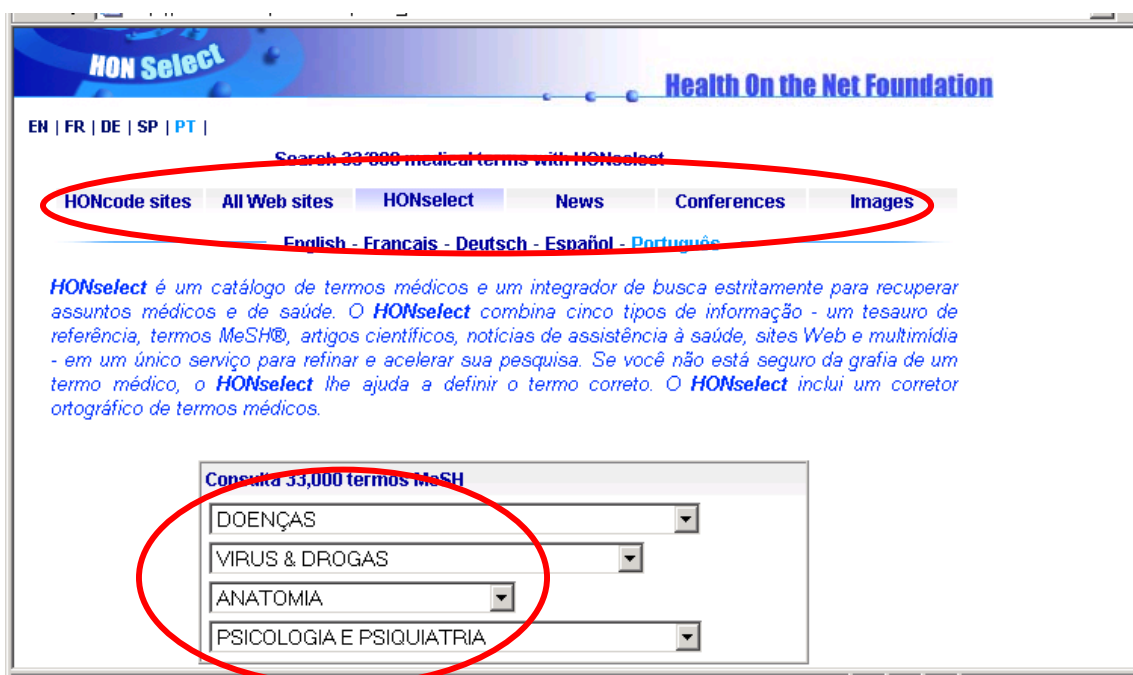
HON Select

Health On the Net Foundation

EN | FR | DE | SP | PT |

Search 33'000 medical terms with HONselect

HONcode sites | All Web sites | HONselect | News | Conferences | Images

English - Français - Deutsch - Español - Português

*HONselect* é um catálogo de termos médicos e um integrador de busca estritamente para recuperar assuntos médicos e de saúde. O *HONselect* combina cinco tipos de informação - um tesauro de referência, termos MeSH®, artigos científicos, notícias de assistência à saúde, sites Web e multimídia - em um único serviço para refinar e acelerar sua pesquisa. Se você não está seguro da grafia de um termo médico, o *HONselect* lhe ajuda a definir o termo correto. O *HONselect* inclui um corretor ortográfico de termos médicos.

Consulta 33,000 termos MeSH

DOENÇAS

VIRUS & DROGAS

ANATOMIA

PSICOLOGIA E PSIQUIATRIA